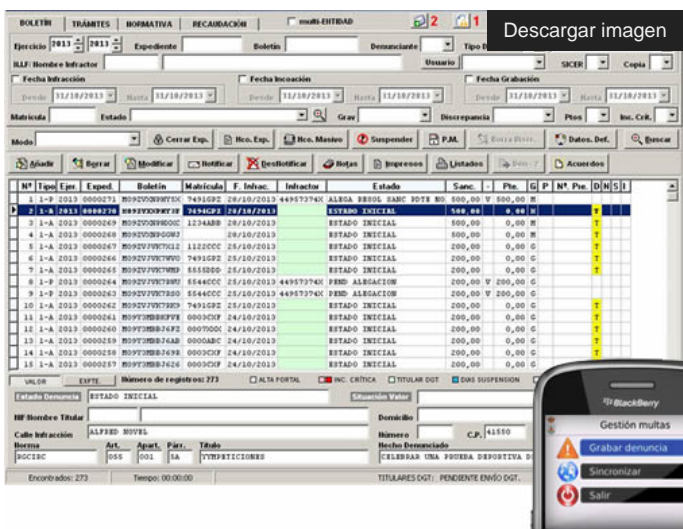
BOLETÍN | TRÁMITES | NORMATIVA | RECAUDACIÓN | multi-ENTIDAD | 2 | 1 | Descargar imagen

Ejercicio 2013 2013 Expediente Boletín Denunciante Tipo D

ILLF/Nombre Infractor Usuario SICER Copia

Fecha Infracción | Fecha Incoación | Fecha Grabación

Desde 31/10/2013 Hasta 31/10/2013 | Desde 31/10/2013 Hasta 31/10/2013 | Desde 31/10/2013 Hasta 31/10/2013

Matrícula Estado Grav Discrepancia Ptos Inc. Crit.

Modo | Cerrar Exp. | Hco. Exp. | Hco. Masivo | Suspender | P.M. | Borra Reso. | Datos. Def. | Buscar

Añadir | Borrar | Modificar | Notificar | Desnotificar | Notas | Impresos | Listados | Pdtes. | Acuerdos

| Nº | Tipo | Ejer. | Exped. | Boletín | Matrícula | F. Infrac. | Infractor | Estado | Sanc. | - | Pte. | G | P | Nº. Pre. | D | N | S | I |
|---|---|---|---|---|---|---|---|---|---|---|---|---|---|---|---|---|---|---|
| 1 | 1-P | 2013 | 0000271 | M092VVKNNTY5C | 7491GPZ | 28/10/2013 | 44957374X | ALEGA RESOL SANC PDTE NO | 500,00 | V | 500,00 | M | | | | | | |
| 2 | 1-A | 2013 | 0000270 | M092VVKFNY3F | 3494GPZ | 28/10/2013 | | ESTADO INICIAL | 500,00 | | 0,00 | M | | | T | | | |
| 3 | 1-A | 2013 | 0000269 | M092VVKBNHD0C | 1234ABB | 28/10/2013 | | ESTADO INICIAL | 500,00 | | 0,00 | M | | | T | | | |
| 4 | 1-A | 2013 | 0000268 | M092VVKNPGGMJ | | 28/10/2013 | | ESTADO INICIAL | 500,00 | | 0,00 | M | | | T | | | |
| 5 | 1-A | 2013 | 0000267 | M092VVKCN12 | 1122CCC | 25/10/2013 | | ESTADO INICIAL | 200,00 | | 0,00 | G | | | T | | | |
| 6 | 1-A | 2013 | 0000266 | M092VVKCWVG | 7491GPZ | 25/10/2013 | | ESTADO INICIAL | 200,00 | | 0,00 | G | | | T | | | |
| 7 | 1-A | 2013 | 0000265 | M092VVKCWNP | 5555DDD | 25/10/2013 | | ESTADO INICIAL | 200,00 | | 0,00 | G | | | T | | | |
| 8 | 1-P | 2013 | 0000264 | M092VVKCNBU | 5544CCC | 25/10/2013 | 44957374X | PEND ALEGACION | 200,00 | V | 200,00 | G | | | | | | |
| 9 | 1-P | 2013 | 0000263 | M092VVKCNSG | 5544CCC | 25/10/2013 | 44957374X | PEND ALEGACION | 200,00 | V | 200,00 | G | | | | | | |
| 10 | 1-A | 2013 | 0000262 | M092VVKCNPN | 7491GPZ | 25/10/2013 | | ESTADO INICIAL | 200,00 | | 0,00 | G | | | T | | | |
| 11 | 1-A | 2013 | 0000261 | M09T3MBBKFVK | 0003CKF | 24/10/2013 | | ESTADO INICIAL | 200,00 | | 0,00 | G | | | T | | | |
| 12 | 1-A | 2013 | 0000260 | M09T3MBBJ6FZ | 0007HHH | 24/10/2013 | | ESTADO INICIAL | 200,00 | | 0,00 | G | | | T | | | |
| 13 | 1-A | 2013 | 0000259 | M09T3MBBJ6AB | 0000ABC | 24/10/2013 | | ESTADO INICIAL | 200,00 | | 0,00 | G | | | T | | | |
| 14 | 1-A | 2013 | 0000258 | M09T3MBBJ698 | 0003CKF | 24/10/2013 | | ESTADO INICIAL | 200,00 | | 0,00 | G | | | T | | | |
| 15 | 1-A | 2013 | 0000257 | M09T3MBBJ626 | 0003CKF | 24/10/2013 | | ESTADO INICIAL | 200,00 | | 0,00 | G | | | T | | | |

VALOR | EXPTE | Número de registros: 273 | ALTA PORTAL | INC. CRÍTICA | TITULAR DGT | DIAS SUSPENSION

Estado Denuncia ESTADO INICIAL | Situación Valor

NIF Nombre Titular | Domicilio

Calle Infracción ALFRED NOVEL | Número | C.P. 41550

Norma RGCIRC | Art. 055 | Apart. 001 | Párr. 5A | Título TYMPETICIONES | Hecho Denunciado CELEBRAR UNA PRUEBA DEPORTIVA D

Encontrados: 273 | Tiempo: 00:00:00 | TITULARES DGT: PENDIENTE ENVÍO DGT.

BlackBerry

Gestión multas

Grabar denuncia

Sincronizar

Salir